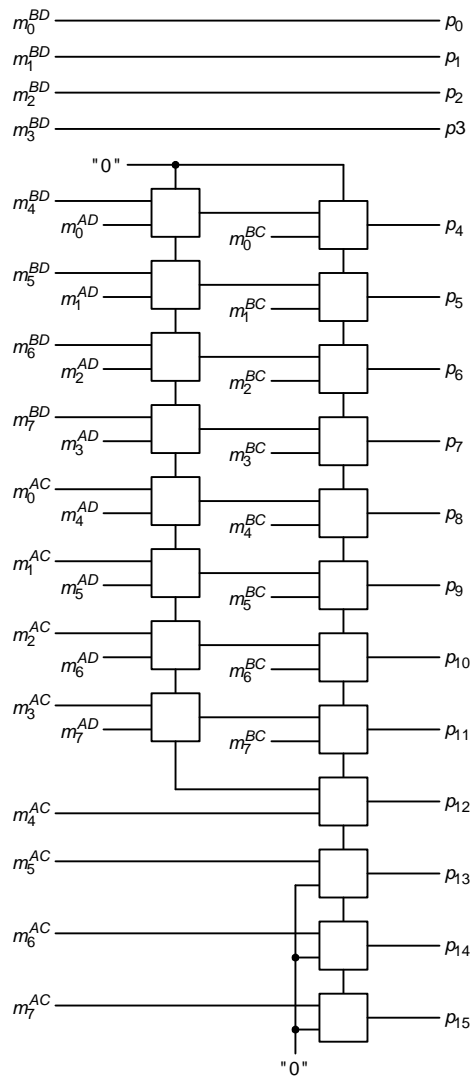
$m_0^{BD}$ $p_0$
$m_1^{BD}$ $p_1$
$m_2^{BD}$ $p_2$
$m_3^{BD}$ $p3$
"0"
$m_4^{BD}$
$m_0^{AD}$
$m_0^{BC}$ $p_4$
$m_5^{BD}$
$m_1^{AD}$
$m_1^{BC}$ $p_5$
$m_6^{BD}$
$m_2^{AD}$
$m_2^{BC}$ $p_6$
$m_7^{BD}$
$m_3^{AD}$
$m_3^{BC}$ $p_7$
$m_0^{AC}$
$m_4^{AD}$
$m_4^{BC}$ $p_8$
$m_1^{AC}$
$m_5^{AD}$
$m_5^{BC}$ $p_9$
$m_2^{AC}$
$m_6^{AD}$
$m_6^{BC}$ $p_{10}$
$m_3^{AC}$
$m_7^{AD}$
$m_7^{BC}$ $p_{11}$
$m_4^{AC}$ $p_{12}$
$m_5^{AC}$ $p_{13}$
$m_6^{AC}$ $p_{14}$
$m_7^{AC}$ $p_{15}$
"0"